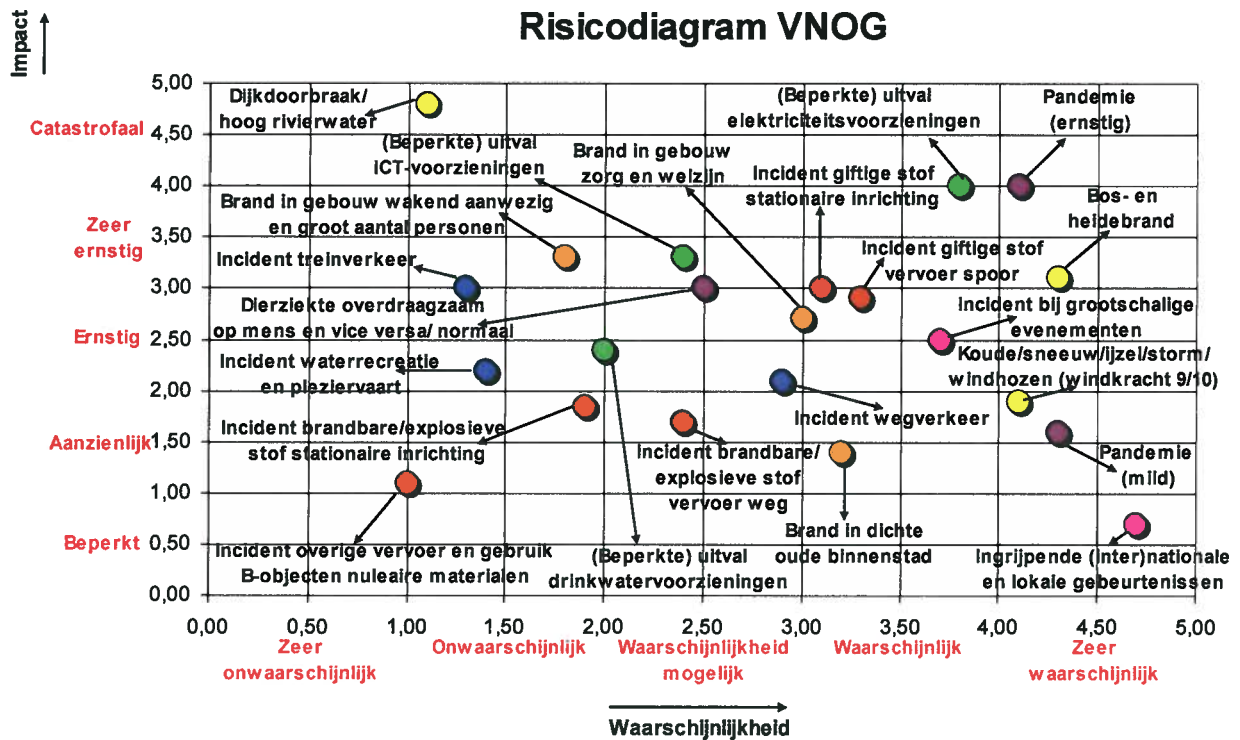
Risicodiagram VNOG

Impact

5,00
4,50
4,00
3,50
3,00
2,50
2,00
1,50
1,00
0,50
0,00

Catastrofaal
Zeer ernstig
Ernstig
Aanzienlijk
Beperkt

Dijkdoorbraak/ hoog rivierwater

(Beperkte) uitval ICT-voorzieningen

Brand in gebouw zorg en welzijn

(Beperkte) uitval elektriciteitsvoorzieningen

Pandemie (ernstig)

Incident giftige stof stationaire inrichting

Bos- en heidebrand

Brand in gebouw wakend aanwezig en groot aantal personen

Incident treinverkeer

Incident giftige stof vervoer spoor

Dierziekte overdraagzaam op mens en vice versa/ normaal

Incident bij grootschalige evenementen

Incident waterrecreatie en plezierveart

Koude/sneeuw/ijzel/storm/ windhozen (windkracht 9/10)

Incident wegverkeer

Incident brandbare/explosieve stof stationaire inrichting

Incident brandbare/ explosieve stof vervoer weg

Pandemie (mild)

Brand in dichte oude binnenstad

Incident overige vervoer en gebruik B-objecten nulcaire materialen

(Beperkte) uitval drinkwatervoorzieningen

Ingrijpende (inter)nationale en lokale gebeurtenissen

0,00
0,50
1,00
1,50
2,00
2,50
3,00
3,50
4,00
4,50
5,00

Zeer onwaarschijnlijk
Onwaarschijnlijk
Waarschijnlijkheid mogelijk
Waarschijnlijk
Zeer waarschijnlijk

Waarschijnlijkheid